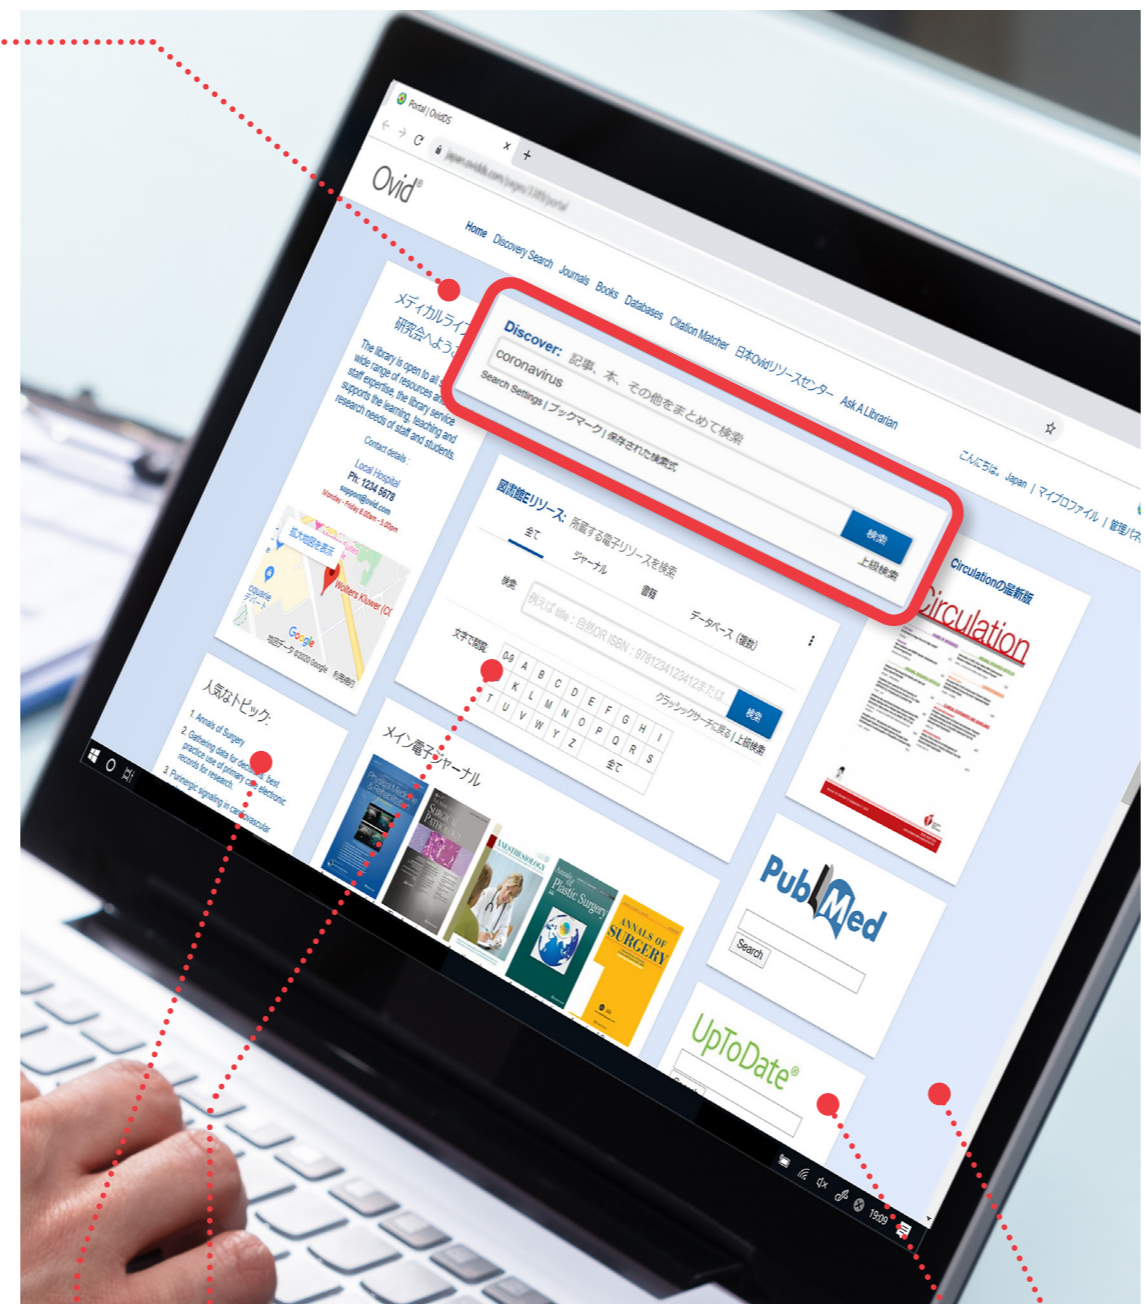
Portal | OvidDS

japan.ovidds.com/pages/1189/portal

Ovid®

Home Discovery Search Journals Books Databases Citation Matcher 日本Ovidリソースセンター Ask A Librarian

こんにちは、Japan | マイプロファイル | 管理パネル

メディカルライブラリー研究会へようこそ

The library is open to all staff. A wide range of resources and staff expertise, the library service supports the learning, teaching and research needs of staff and students.

Contact details:

Local Hospital
Ph: 1234 5678
support@ovid.com
Monday - Friday 8.00am - 5.00pm

拡大地図を表示

Wolters Kluwer (Ovid)

Google
地図データ ©2020 Google 利用規約

Discover: 記事、本、その他をまとめて検索

coronavirus

Search Settings | ブックマーク | 保存された検索式

検索

上級検索

図書館Eリソース: 購読する電子リソースを検索

全て ジャーナル 書籍 データベース (複数)

検索 例えば title : 自閉OR ISBN : 9781234123412または

検索

クラシックサーチに戻る | 上級検索

文字で閲覧

0-9 A B C D E F G H I
J K L M N O P Q R S
T U V W X Y Z 全て

Circulationの最新版

Circulation

人気なトピック:

1. Annals of Surgery
2. Gathering data for decisions: best practice use of primary care electronic records for research
3. Purinergic signalling in cardiovascular

メイン電子ジャーナル

ANESTHESIOLOGY

Plastic Surgery

ANNALS OF SURGERY

PubMed

Search

UpToDate®

19:09